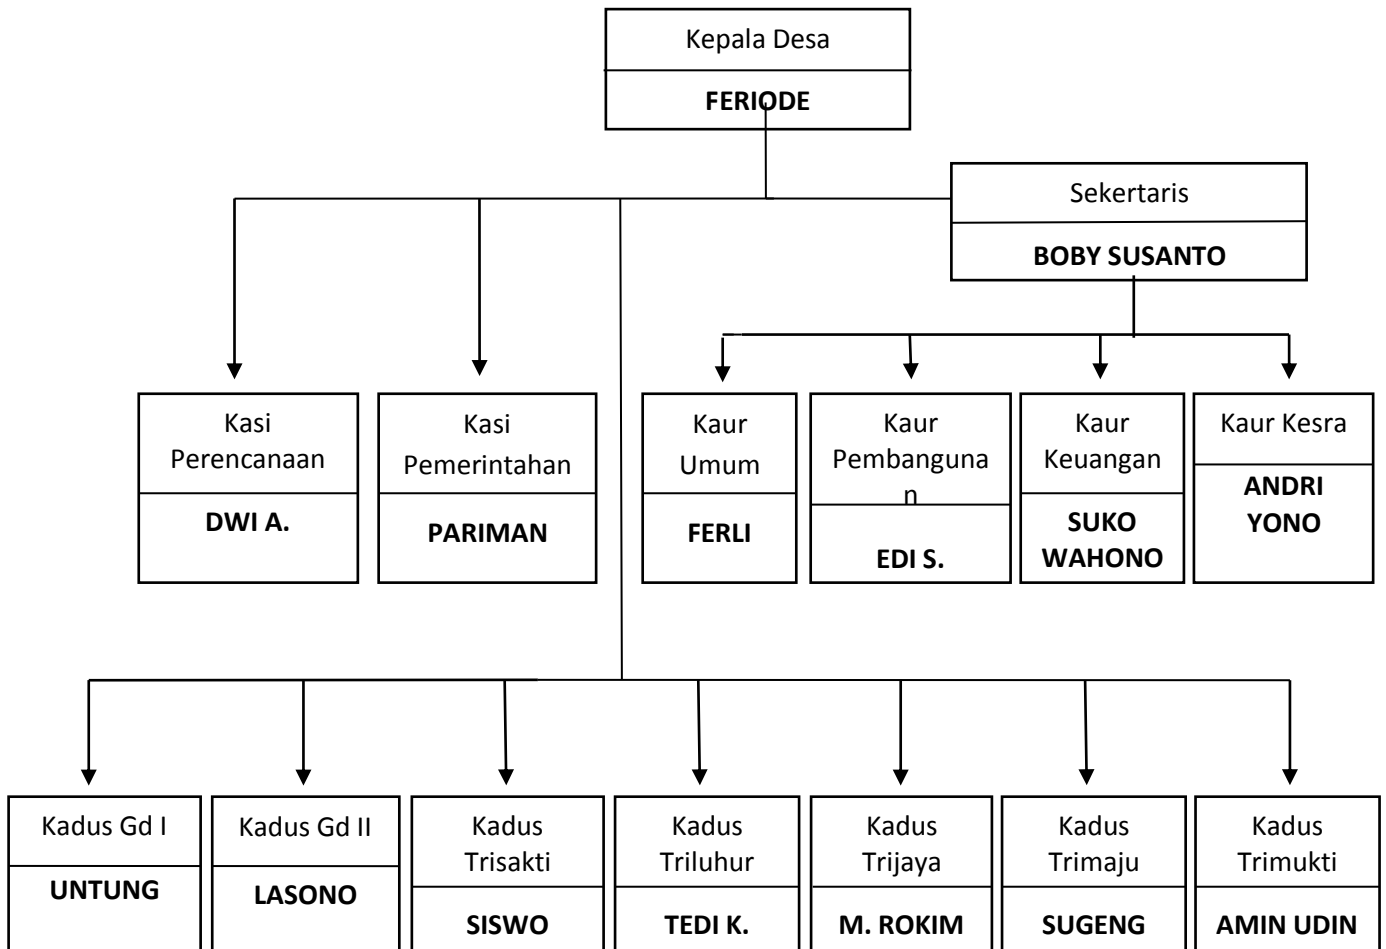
Kepala Desa
FERIODE

Sekertaris
BOBY SUSANTO

Kasi Perencanaan
DWI A.

Kasi Pemerintahan
PARIMAN

Kaur Umum
FERLI

Kaur Pembangunan
EDI S.

Kaur Keuangan
SUKO WAHONO

Kaur Kesra
ANDRI YONO

Kadus Gd I
UNTUNG

Kadus Gd II
LASONO

Kadus Trisakti
SISWO

Kadus Triluhur
TEDI K.

Kadus Trijaya
M. ROKIM

Kadus Trimaju
SUGENG

Kadus Trimukti
AMIN UDIN